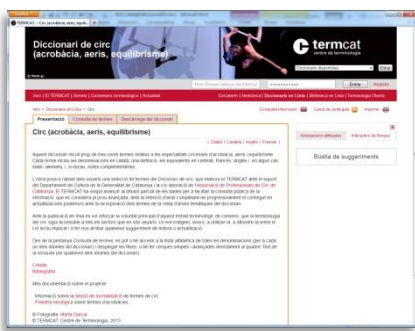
TERMCAT – Circ (acrobàcia, aeris, equilibrisme)

Diccionari de circ (acrobàcia, aeris, equilibrisme)

termcat

Inici | El TERMCAT | Serveis | Consultoria terminològica | Actualitat

Presentació | Consulta de termes | Descàrrega del diccionari

Circ (acrobàcia, aeris, equilibrisme)

[ Català | Castellà | Anglès | Francès ]

Aquest diccionari recull prop de tres-cents termes relatius a les especialitats circenses d'acrobàcia, aeris i equilibrisme. Cada terme inclou les denominacions en català, una definició, els equivalents en castellà, francès, anglès i, en alguns casos, italià i alemany, i, si escau, notes complementàries.

L'elaboració a l'abast dels usuaris una selecció de termes del Diccionari de circ, que elabora el TERMCAT amb el suport del Departament de Cultura de la Generalitat de Catalunya i la col·laboració de l'Associació de Professionals de Circ de Catalunya. El TERMCAT ha volgut avançar la difusió parcial de les dades per a facilitar la consulta pública de la informació, que es considera prou avançada, amb la intenció d'anar completant-ne progressivament el contingut en actualitzacions posteriors amb la incorporació dels termes de la resta d'àmbits temàtics del diccionari.

Amb la publicació en línia es vol reforçar la voluntat principal d'aquest treball terminològic de consens, que la terminologia del circ sigui accessible a tots els sectors que en són usuaris. Us encoratgem, doncs, a utilitzar-la, a difondre-la entre el col·lectiu implicat i a fer-nos arribar qualsevol suggeriment de millora o actualització.

Des de la pestanya Consulta de termes, es pot accedir a la llista alfabètica de totes les denominacions (per a cada una dels idiomes del diccionari) i desplegar-les filtres, o bé fer cerques simples o avançades directament al quadre. Des de la consulta (per qualsevol dels idiomes del diccionari).

Crèdits
Bibliografia

Més documentació sobre el projecte:

Informació sobre la sessió de normalització de termes de circ
Premsa neològica sobre termes d'acrobàcies.

© Fotografia: Marta Garcia
© TERMCAT, Centre de Terminologia, 2013

Bústia de suggeriments